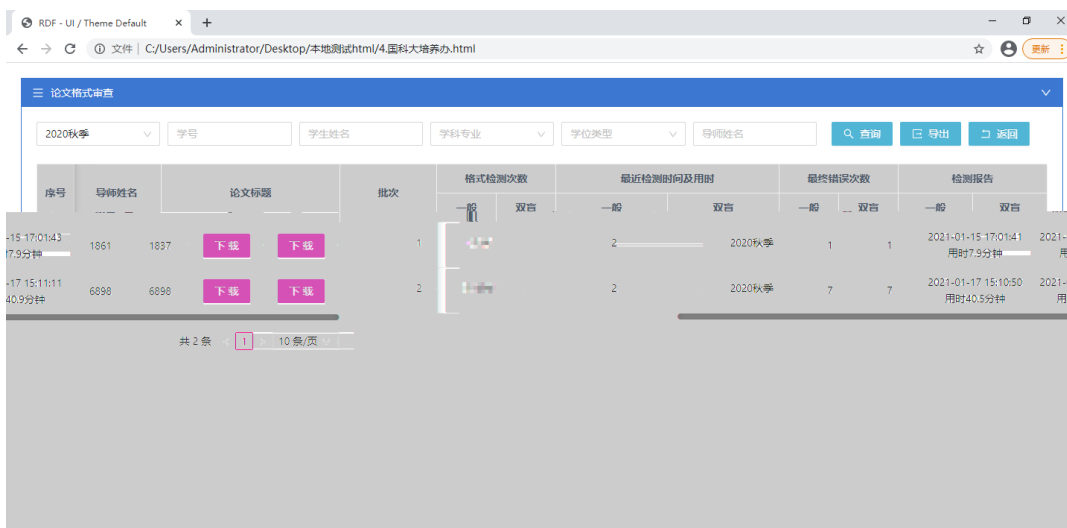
RDF - UI / Theme Default ×
+
文件 | C:/Users/Administrator/Desktop/本地测试html/4.国科大培养办.html
更新

论文格式审查

2020秋季
学号
学生姓名
学科专业
学位类型
导师姓名
查询
导出
返回

| 序号 | 导师姓名 | 论文标题 | 批次 | 格式检测次数 |  | 最近检测时间及用时 |  | 最终错误次数 |  | 检测报告 |  |
|---|---|---|---|---|---|---|---|---|---|---|---|
|  |  |  |  | 一般 | 双盲 | 一般 | 双盲 | 一般 | 双盲 | 一般 | 双盲 |
| -15 17:01:43 7.9分钟 | 1861 | 1837 | 下载 下载 | 1 |  | 2 | 2020秋季 | 1 | 1 | 2021-01-15 17:01:41 用时7.9分钟 | 2021- 用 |
| -17 15:11:11 40.9分钟 | 6898 | 6898 | 下载 下载 | 2 |  | 2 | 2020秋季 | 7 | 7 | 2021-01-17 15:10:50 用时40.5分钟 | 2021- 用 |

共 2 条 1 10 条/页